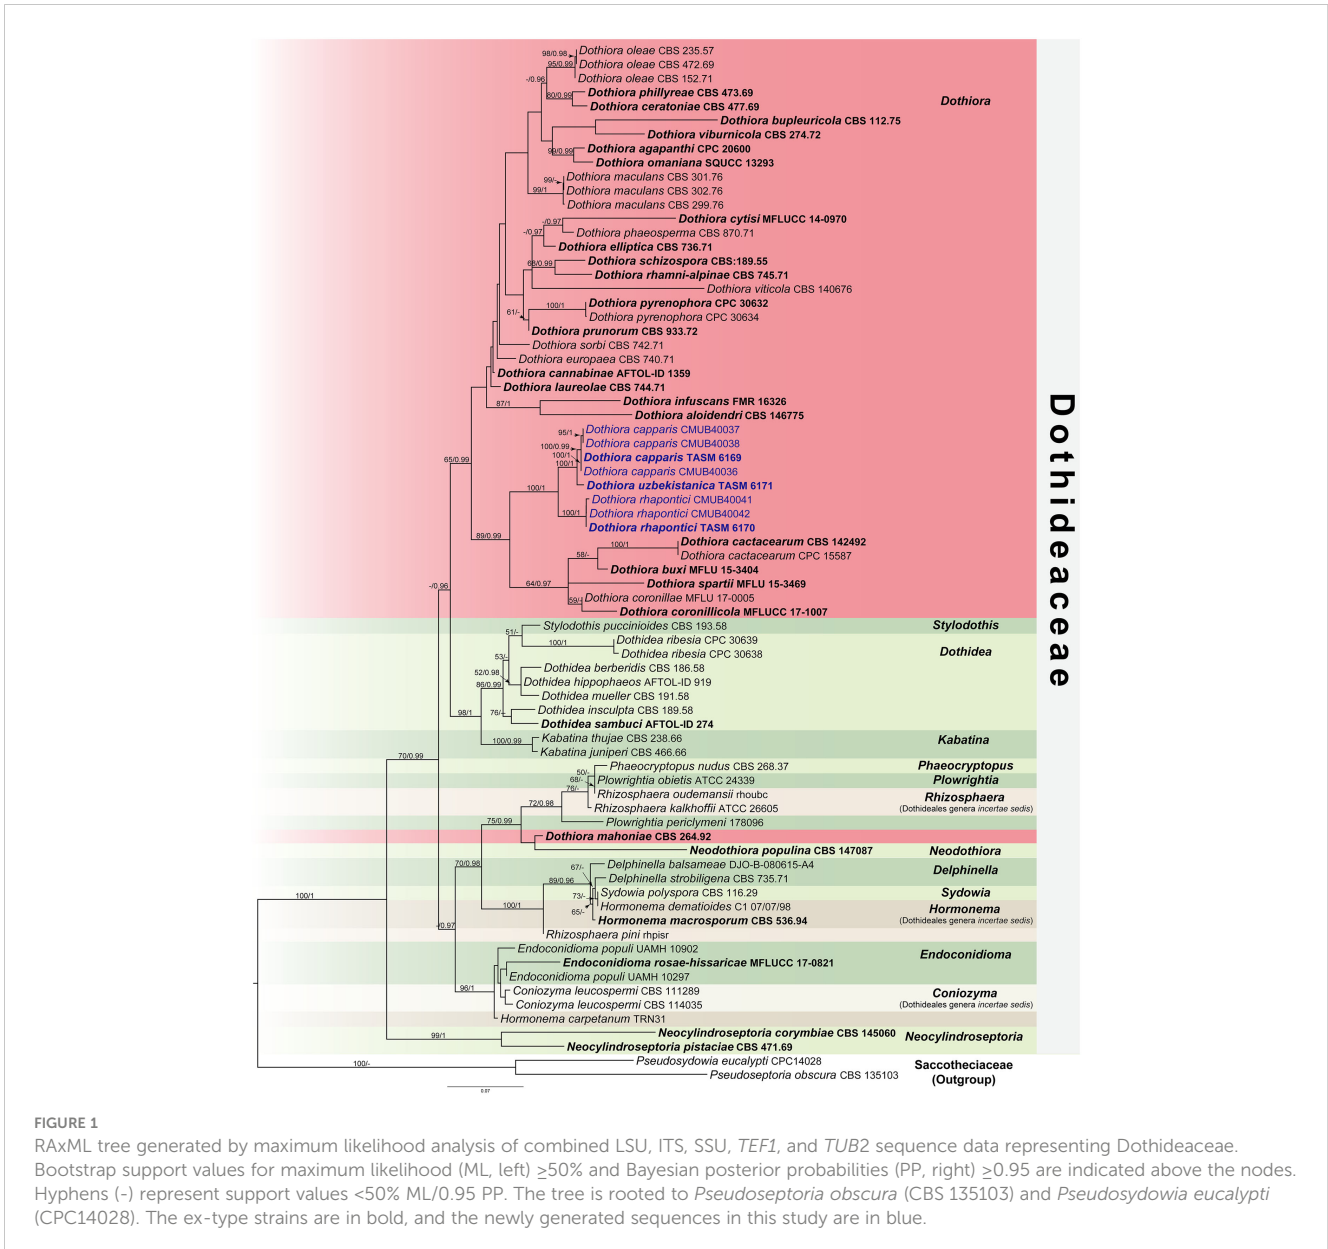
98/0.98 Dothiora oleae CBS 235.57
95/0.99 Dothiora oleae CBS 472.69
-/0.96 Dothiora oleae CBS 152.71
80/0.95 Dothiora phillyreae CBS 473.69
Dothiora ceratoniae CBS 477.69
Dothiora
Dothiora bupleuricola CBS 112.75
Dothiora viburnicola CBS 274.72
99/0.99 Dothiora agapanthi CPC 20600
Dothiora omaniana SQUCC 13293
99/- Dothiora maculans CBS 301.76
99/1 Dothiora maculans CBS 302.76
Dothiora maculans CBS 299.76
-/0.97 Dothiora cytisi MFLUCC 14-0970
-/0.97 Dothiora phaeosperma CBS 870.71
Dothiora elliptica CBS 736.71
68/0.99 Dothiora schizospora CBS:189.55
Dothiora rhamni-alpinae CBS 745.71
Dothiora viticola CBS 140676
100/1 Dothiora pyrenophora CPC 30632
61/- Dothiora pyrenophora CPC 30634
Dothiora prunorum CBS 933.72
Dothiora sorbi CBS 742.71
Dothiora europaea CBS 740.71
Dothiora cannabinae AFTOL-ID 1359
Dothiora laureolae CBS 744.71
87/1 Dothiora infuscans FMR 16326
Dothiora aloidendri CBS 146775
95/1 Dothiora capparis CMUB40037
100/0.99 Dothiora capparis CMUB40038
100/1 Dothiora capparis TASM 6169
100/1 Dothiora capparis CMUB40036
65/0.99
100/1 Dothiora uzbekistanica TASM 6171
Dothiora rhapontici CMUB40041
100/1 Dothiora rhapontici CMUB40042
Dothiora rhapontici TASM 6170
89/0.99
100/1 Dothiora cactacearum CBS 142492
Dothiora cactacearum CPC 15587
58/- Dothiora buxi MFLU 15-3404
64/0.97 Dothiora spartii MFLU 15-3469
-/0.96
59/- Dothiora coronillae MFLU 17-0005
Dothiora coronillicola MFLUCC 17-1007
Dothideaceae
51/- Stylodothis puccinioides CBS 193.58
Stylodothis
100/1 Dothidea ribesia CPC 30639
Dothidea ribesia CPC 30638
Dothidea
53/- Dothidea berberidis CBS 186.58
52/0.98 Dothidea hippophaeos AFTOL-ID 919
86/0.99 Dothidea mueller CBS 191.58
98/1 76/- Dothidea insculpta CBS 189.58
Dothidea sambuci AFTOL-ID 274
100/0.99 Kabatina thujae CBS 238.66
Kabatina
Kabatina juniperi CBS 466.66
70/0.99
50/- Phaeocryptopus nudus CBS 268.37
Phaeocryptopus
68/- Plowrightia obietis ATCC 24339
Plowrightia
76/- Rhizosphaera oudemansii rhoubc
Rhizosphaera
72/0.98 Rhizosphaera kalkhoffii ATCC 26605
(Dothideales genera incertae sedis)
75/0.99 Plowrightia periclymeni 178096
Dothiora mahoniae CBS 264.92
Neodothiora populina CBS 147087
Neodothiora
67/- Delphinella balsameae DJO-B-080615-A4
70/0.98 Delphinella
89/0.96 Delphinella strobiligena CBS 735.71
Sydowia polyspora CBS 116.29
Sydowia
73/- Hormonema dematioides C1 07/07/98
100/1 Hormonema
65/- Hormonema macrosporum CBS 536.94
(Dothideales genera incertae sedis)
100/1
Rhizosphaera pini rhpisr
-/0.97
Endoconidioma populi UAMH 10902
Endoconidioma
Endoconidioma rosae-hissaricae MFLUCC 17-0821
Endoconidioma populi UAMH 10297
98/1 Coniozyma leucospermi CBS 111289
Coniozyma
Coniozyma leucospermi CBS 114035
(Dothideales genera incertae sedis)
Hormonema carpetanum TRN31
99/1 Neocylindroseptoria corymbiae CBS 145060
Neocylindroseptoria
Neocylindroseptoria pistaciae CBS 471.69
100/- Pseudosydowia eucalypti CPC14028
Saccotheciaceae
Pseudoseptoria obscura CBS 135103
(Outgroup)
0.07

FIGURE 1
RAxML tree generated by maximum likelihood analysis of combined LSU, ITS, SSU, TEF1, and TUB2 sequence data representing Dothideaceae. Bootstrap support values for maximum likelihood (ML, left) ≥50% and Bayesian posterior probabilities (PP, right) ≥0.95 are indicated above the nodes. Hyphens (-) represent support values <50% ML/0.95 PP. The tree is rooted to Pseudoseptoria obscura (CBS 135103) and Pseudosydowia eucalypti (CPC14028). The ex-type strains are in bold, and the newly generated sequences in this study are in blue.